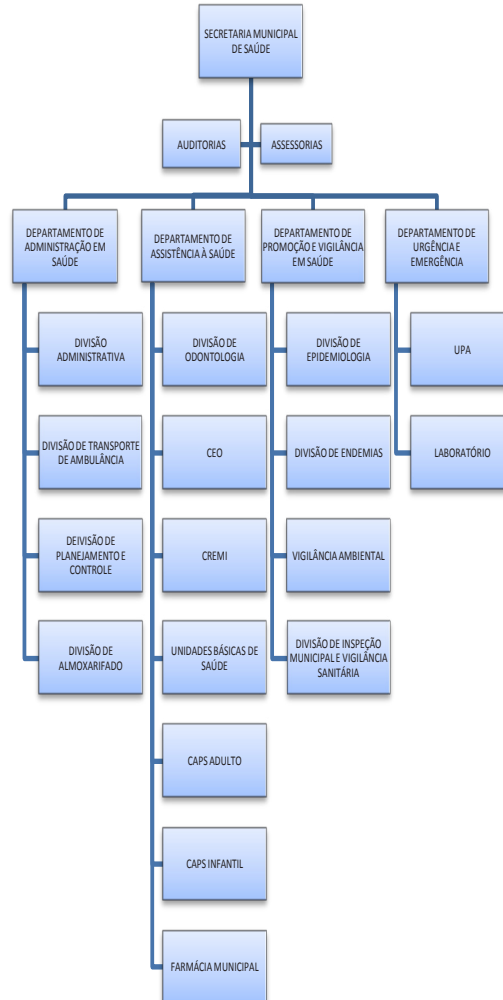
SECRETARIA MUNICIPAL DE SAÚDE

AUDITORIAS

ASSESSORIAS

DEPARTAMENTO DE ADMINISTRAÇÃO EM SAÚDE

DIVISÃO ADMINISTRATIVA

DIVISÃO DE TRANSPORTE DE AMBULÂNCIA

DEIVISÃO DE PLANEJAMENTO E CONTROLE

DIVISÃO DE ALMOXARIFADO

DEPARTAMENTO DE ASSISTÊNCIA À SAÚDE

DIVISÃO DE ODONTOLOGIA

CEO

CREMI

UNIDADES BÁSICAS DE SAÚDE

CAPS ADULTO

CAPS INFANTIL

FARMÁCIA MUNICIPAL

DEPARTAMENTO DE PROMOÇÃO E VIGILÂNCIA EM SAÚDE

DIVISÃO DE EPIDEMIOLOGIA

DIVISÃO DE ENDEMIAS

VIGILÂNCIA AMBIENTAL

DIVISÃO DE INSPEÇÃO MUNICIPAL E VIGILÂNCIA SANITÁRIA

DEPARTAMENTO DE URGÊNCIA E EMERGÊNCIA

UPA

LABORATÓRIO